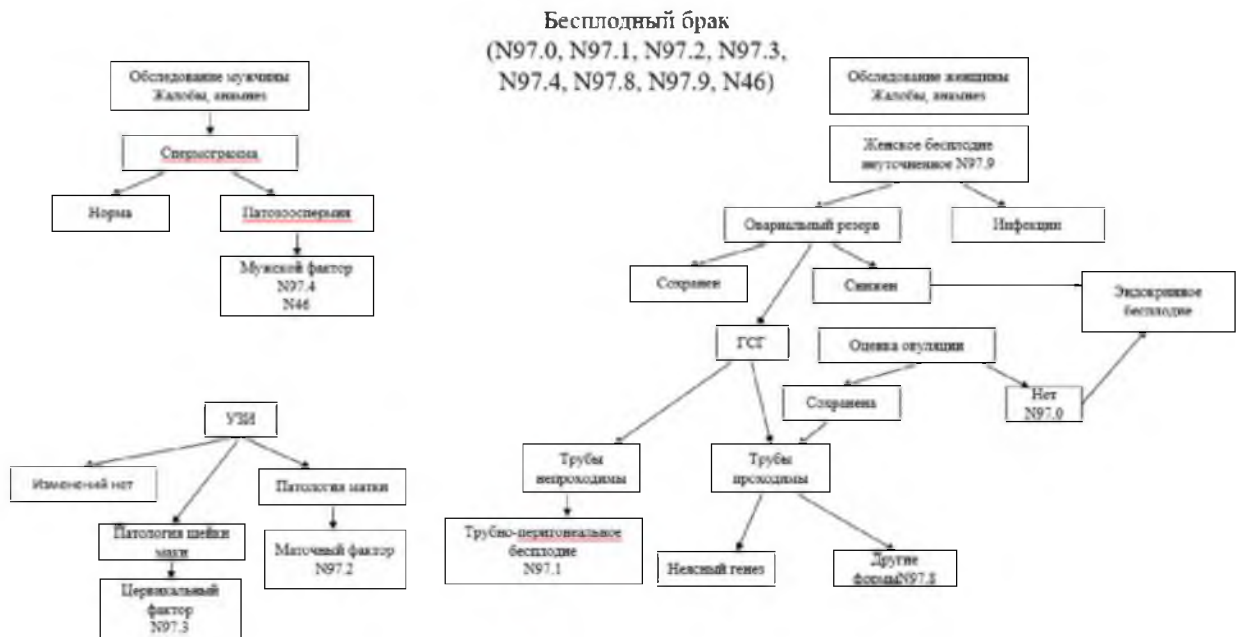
Бесплодный брак
(N97.0, N97.1, N97.2, N97.3, N97.4, N97.8, N97.9, N46)

Обследование мужчины
Жалобы, анамнез

Спермограмма

Норма

Патозооспермия

Мужской фактор
N97.4
N46

Обследование женщины
Жалобы, анамнез

Женское бесплодие неуточненное N97.9

Овариальный резерв

Инфекции

Сохранен

Снижен

Эндокринное бесплодие

ГСГ

Оценка овуляции

Сохранена

Нет
N97.0

Трубы непроходимы

Трубы проходимы

Трубно-перитонеальное бесплодие
N97.1

Неясный генез

Другие формыN97.8

УЗИ

Изменений нет

Патология матки

Патология шейки матки

Маточный фактор
N97.2

Цервикальный фактор
N97.3